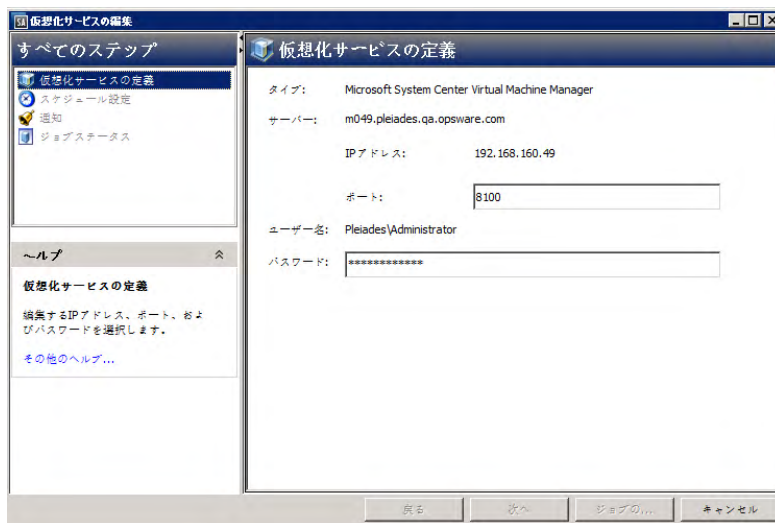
仮想化サービスの編集

すべてのステップ

仮想化サービスの定義
スケジュール設定
通知
ジョブステータス

ヘルプ

仮想化サービスの定義

編集するIPアドレス、ポート、およびパスワードを選択します。

その他のヘルプ...

仮想化サービスの定義

タイプ: Microsoft System Center Virtual Machine Manager

サーバー: m049.pleiades.qa.opsware.com

IPアドレス: 192.168.160.49

ポート: 8100

ユーザー名: Pleiades\Administrator

パスワード: ************

戻る 次へ ジョブの... キャンセル